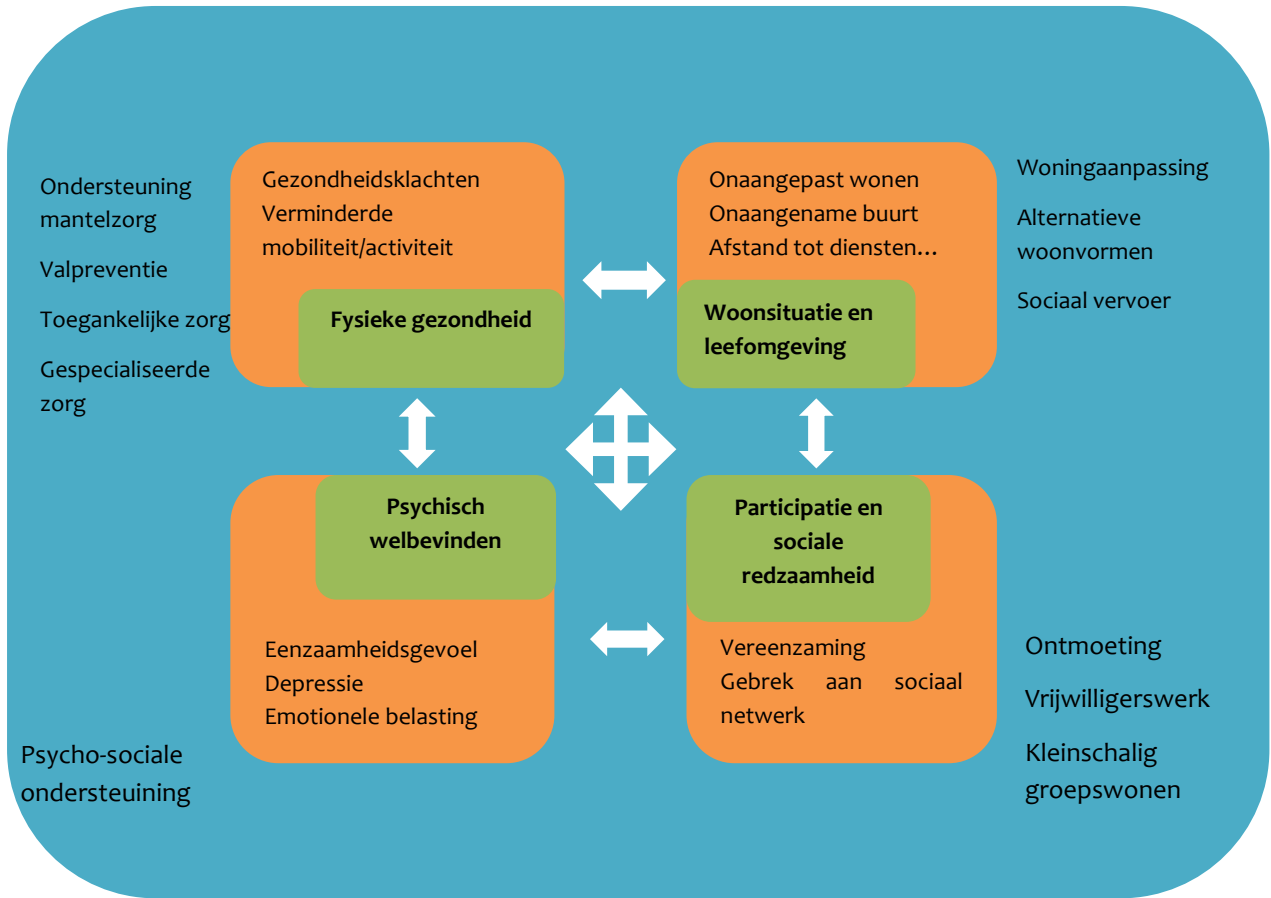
Ondersteuning mantelzorg

Valpreventie

Toegankelijke zorg

Gespecialiseerde zorg

Gezondheidsklachten
Verminderde mobiliteit/activiteit

Fysieke gezondheid

Onaangepast wonen
Onaangename buurt
Afstand tot diensten…

Woonsituatie en leefomgeving

Woningaanpassing

Alternatieve woonvormen

Sociaal vervoer

Psychisch welbevinden

Eenzaamheidsgevoel
Depressie
Emotionele belasting

Participatie en sociale redzaamheid

Vereenzaming
Gebrek aan sociaal netwerk

Ontmoeting

Vrijwilligerswerk

Kleinschalig groepswonen

Psycho-sociale ondersteuining